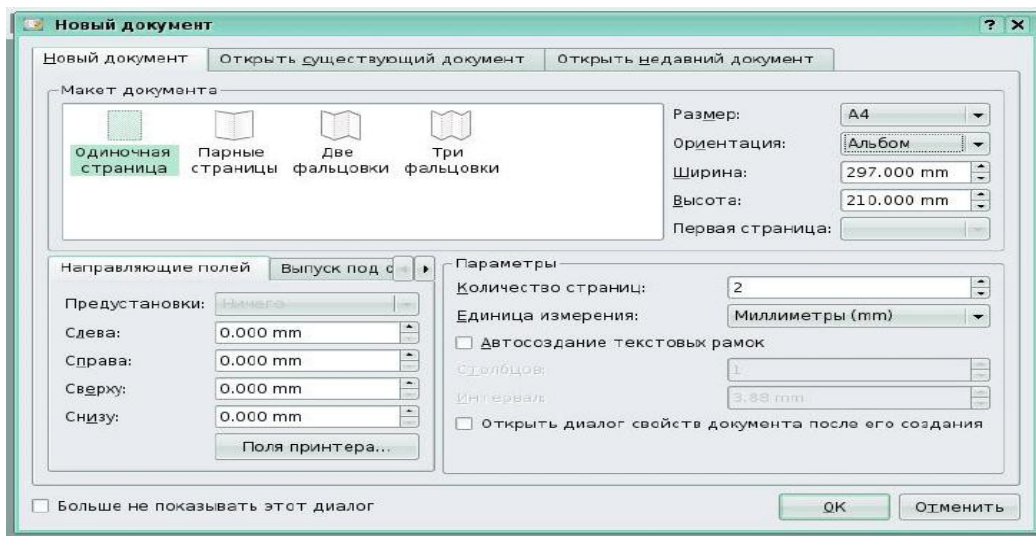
Новый документ ? X

Новый документ | Открыть существующий документ | Открыть недавний документ

Макет документа

Одиночная страница
Парные страницы
Две фальцовки
Три фальцовки

Размер: A4
Ориентация: Альбом
Ширина: 297.000 mm
Высота: 210.000 mm
Первая страница:

Направляющие полей | Выпуск под о

Предустановки: Ничего
Слева: 0.000 mm
Справа: 0.000 mm
Сверху: 0.000 mm
Снизу: 0.000 mm
Поля принтера...

Параметры
Количество страниц: 2
Единица измерения: Миллиметры (mm)
Автосоздание текстовых рамок
Столбцов: 1
Интервал: 3.88 mm
Открыть диалог свойств документа после его создания

Больше не показывать этот диалог

OK
Отменить